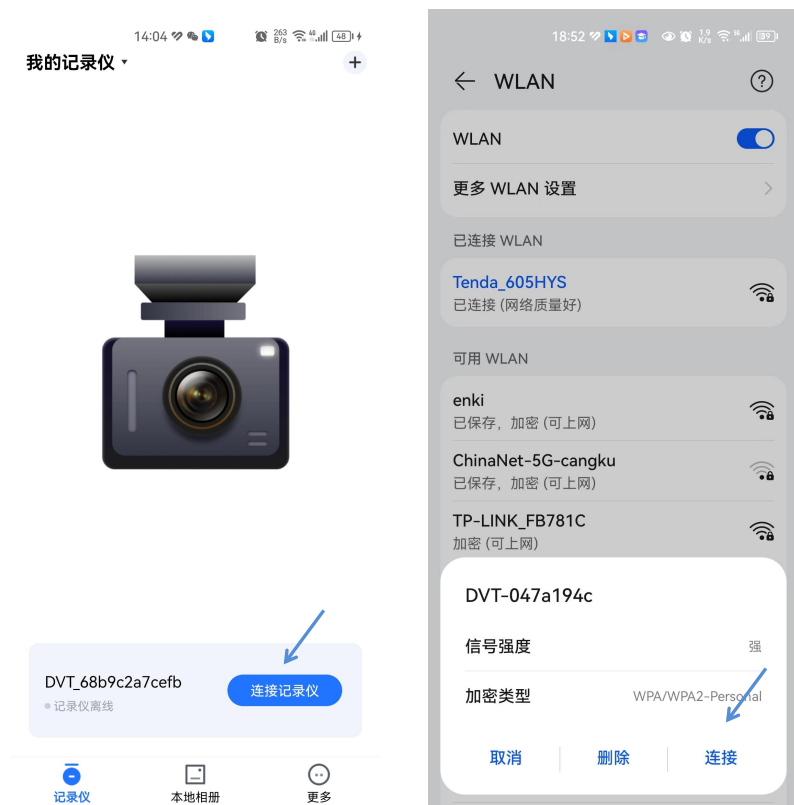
14:04 263 B/s 48

我的记录仪

+

DVT_68b9c2a7cefb

记录仪离线

连接记录仪

记录仪 本地相册 更多

18:52 39

WLAN

WLAN

更多 WLAN 设置

已连接 WLAN

Tenda_605HYS

已连接 (网络质量好)

可用 WLAN

enki

已保存，加密 (可上网)

ChinaNet-5G-cangku

已保存，加密 (可上网)

TP-LINK_FB781C

加密 (可上网)

DVT-047a194c

信号强度 强

加密类型 WPA/WPA2-Personal

取消 删除 连接